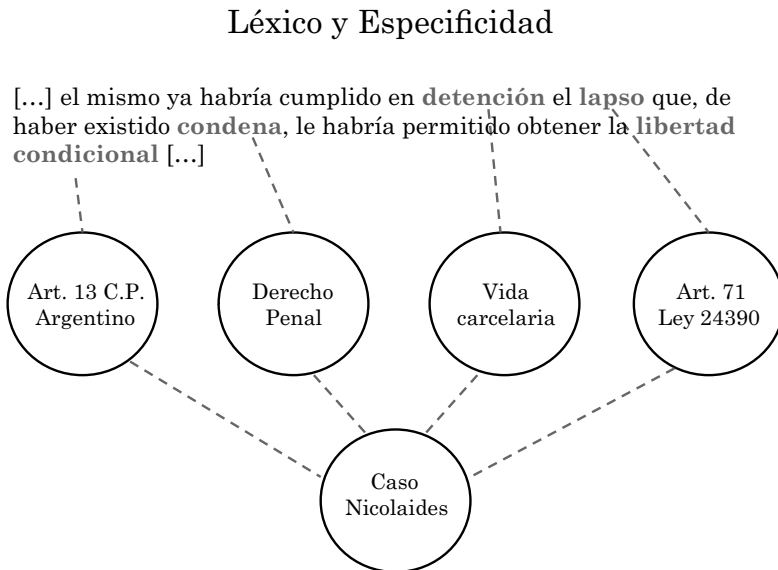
Léxico y Especificidad

[…] el mismo ya habría cumplido en detención el lapso que, de haber existido condena, le habría permitido obtener la libertad condicional […]

Art. 13 C.P. Argentino

Derecho Penal

Vida carcelaria

Art. 71 Ley 24390

Caso Nicolaides